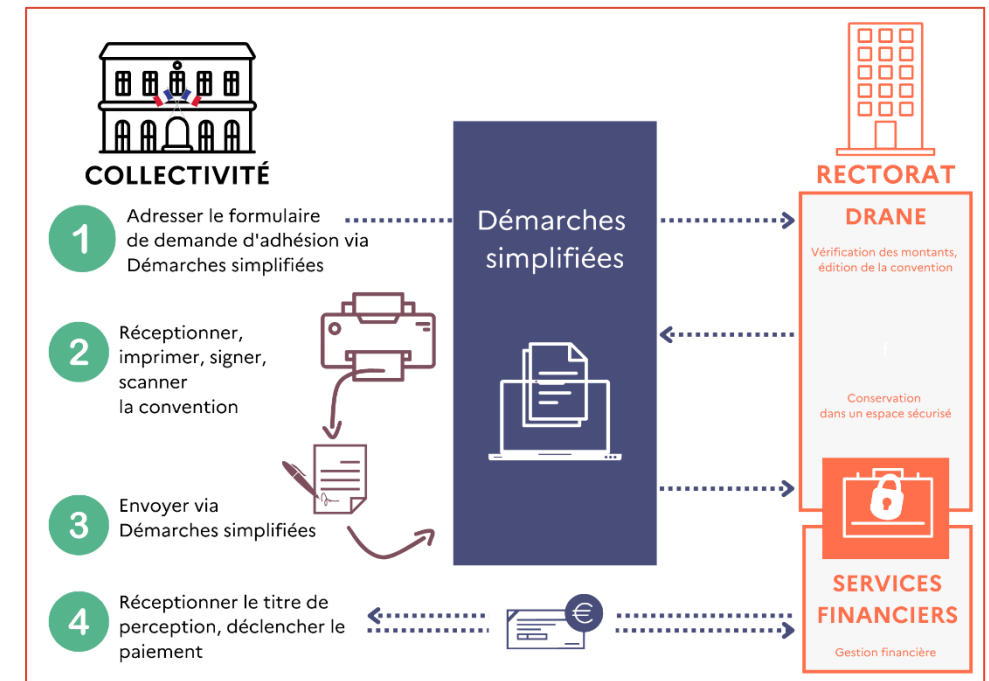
COLLECTIVITÉ

1 Adresser le formulaire de demande d'adhésion via Démarches simplifiées

2 Réceptionner, imprimer, signer, scanner la convention

3 Envoyer via Démarches simplifiées

4 Réceptionner le titre de perception, déclencher le paiement

Démarches simplifiées

RECTORAT

DRANE

Vérification des montants, édition de la convention

Conservation dans un espace sécurisé

SERVICES FINANCIERS

Gestion financière